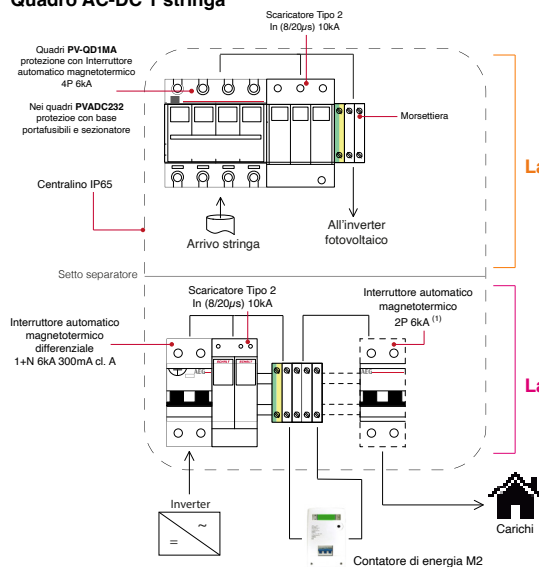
Quadro AC-DC 1 stringa

Scaricatore Tipo 2
In (8/20μs) 10kA

Quadri **PV-QD1MA** protezione con Interruttore automatico magnetotermico 4P 6kA

Nei quadri **PVADC232** protezione con base portafusibili e sezionatore

Morsettiera

La

Centralino IP65

Arrivo stringa

All'inverter fotovoltaico

Setto separatore

Scaricatore Tipo 2
In (8/20μs) 10kA

Interruttore automatico magnetotermico 2P 6kA $^{(1)}$

Interruttore automatico magnetotermico differenziale 1+N 6kA 300mA cl. A

La

Inverter

~

=

Carichi

Contatore di energia M2